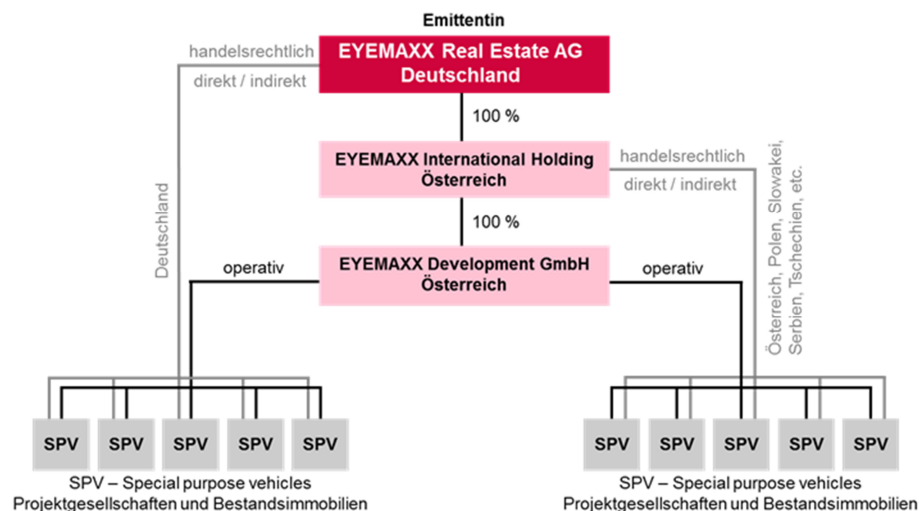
Emittentin

EYEMAXX Real Estate AG
Deutschland

handelsrechtlich
direkt / indirekt

100 %

EYEMAXX International Holding
Österreich

handelsrechtlich
direkt / indirekt

100 %

Deutschland

EYEMAXX Development GmbH
Österreich

operativ

operativ

Österreich, Polen, Slowakei, Serbien, Tschechien, etc.

SPV SPV SPV SPV SPV

SPV – Special purpose vehicles
Projektgesellschaften und Bestandsimmobilien

SPV SPV SPV SPV SPV

SPV – Special purpose vehicles
Projektgesellschaften und Bestandsimmobilien